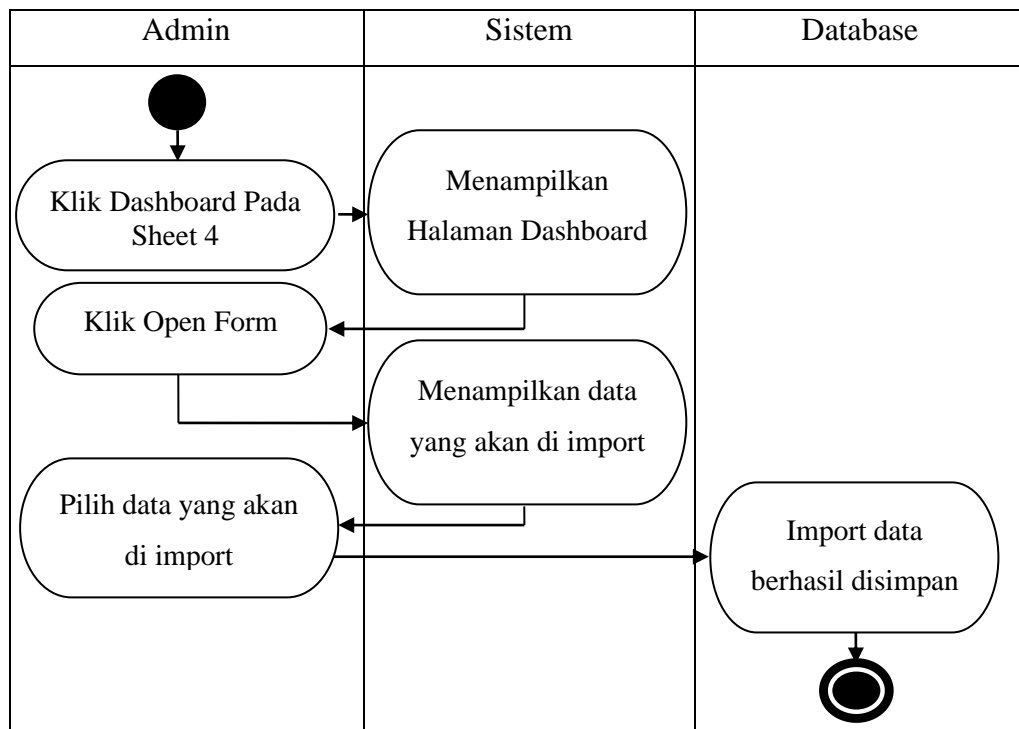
| Admin | Sistem | Database |
|---|---|---|
| Klik Dashboard Pada Sheet 4 | Menampilkan Halaman Dashboard | |
| Klik Open Form | Menampilkan data yang akan di import | |
| Pilih data yang akan di import | | Import data berhasil disimpan |